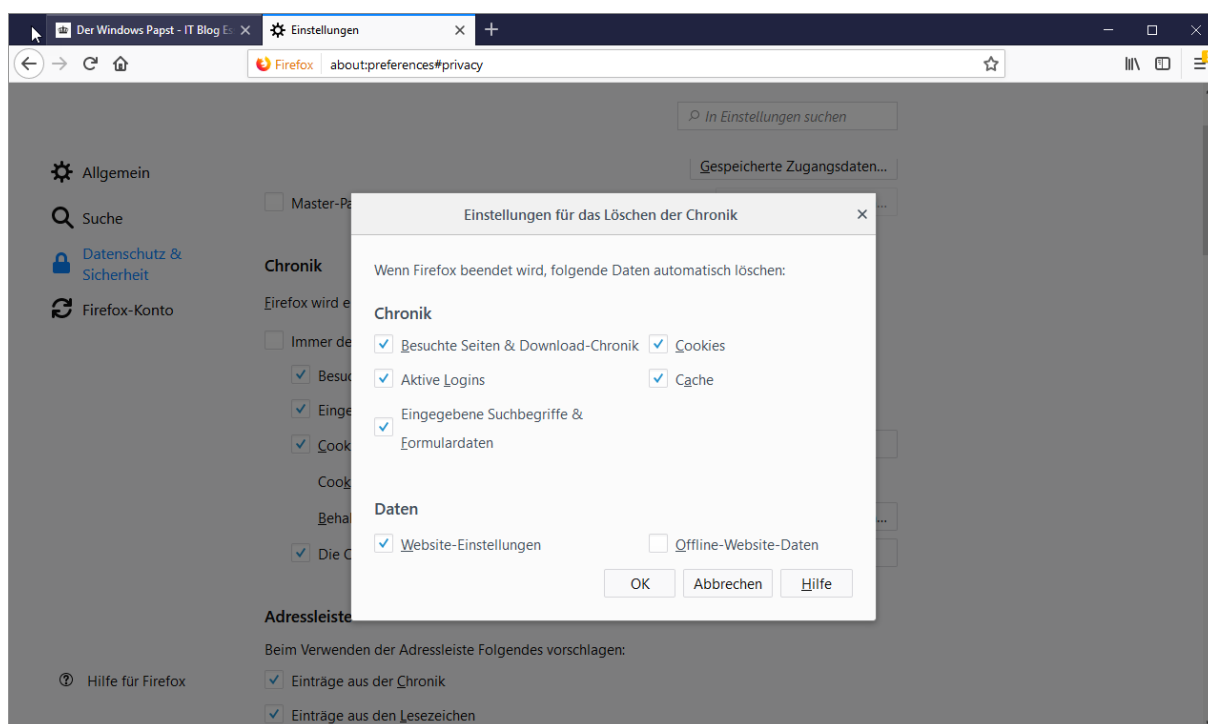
Der Windows Papst - IT Blog Es
Einstellungen
+
Firefox about:preferences#privacy

In Einstellungen suchen

Allgemein
Suche
Datenschutz & Sicherheit
Firefox-Konto

Gespeicherte Zugangsdaten…
Master-Pa

Chronik
Firefox wird e
Immer de
Besuc
Einge
Cook
Cook
Beha
Die C

Einstellungen für das Löschen der Chronik
×
Wenn Firefox beendet wird, folgende Daten automatisch löschen:
Chronik
Besuchte Seiten & Download-Chronik
Cookies
Aktive Logins
Cache
Eingegebene Suchbegriffe & Formulardaten
Daten
Website-Einstellungen
Offline-Website-Daten
OK
Abbrechen
Hilfe

Adressleiste
Beim Verwenden der Adressleiste Folgendes vorschlagen:
Einträge aus der Chronik
Einträge aus den Lesezeichen

Hilfe für Firefox